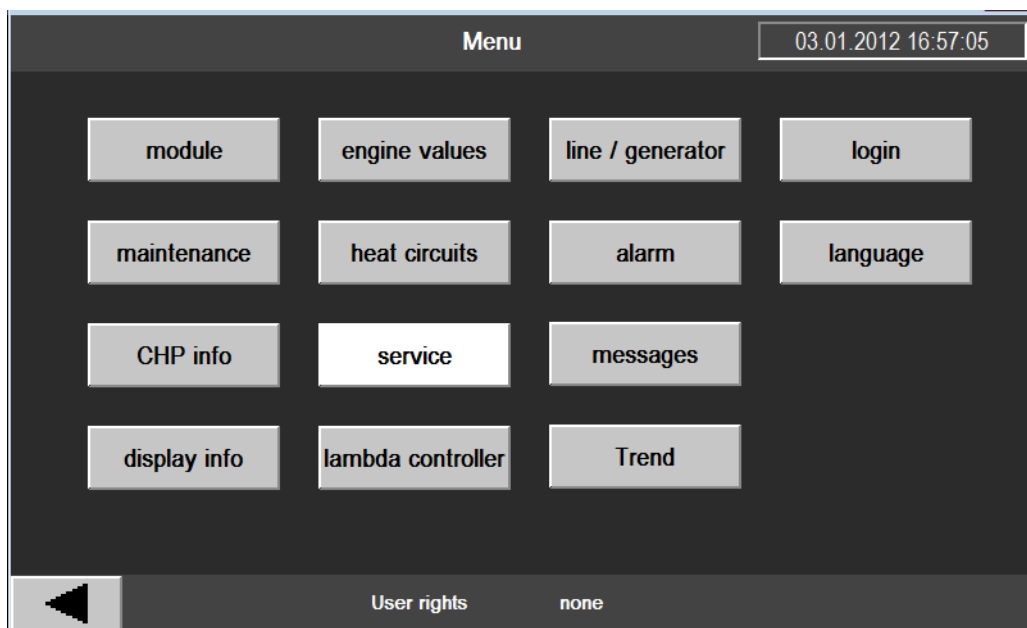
Menu

03.01.2012 16:57:05

module

engine values

line / generator

login

maintenance

heat circuits

alarm

language

CHP info

service

messages

display info

lambda controller

Trend

User rights

none